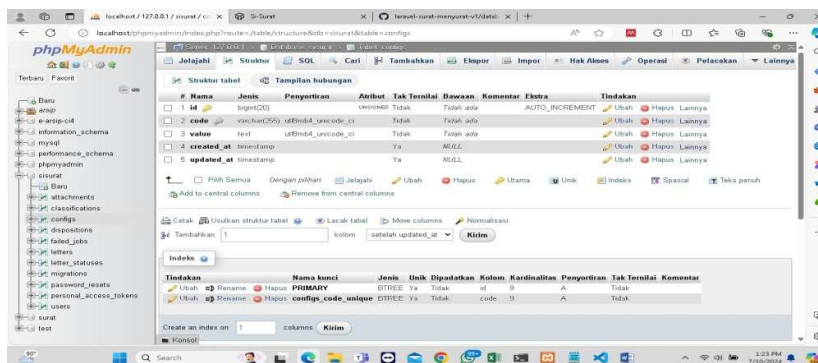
localhost / 127.0.0.1 / sisurat / co × | S-Surat × | laravel-surat-menyurat-v1/detail × | +

localhost/phpmyadmin/index.php?route=/table/structure&db=sisurat&table=configs

phpMyAdmin

Terbaru Favorit

Baru
arsip
e-arsip-ci4
information_schema
mysql
performance_schema
phpmyadmin
sisurat
Baru
attachments
classifications
configs
dispositions
failed_jobs
letters
letter_statuses
migrations
password_resets
personal_access_tokens
users
surat
test

Server: 127.0.0.1 » Basis data: sisurat » Tabel: configs

Jelajahi | Struktur | SQL | Cari | Tambahkan | Ekspor | Impor | Hak Akses | Operasi | Pelacakan | Lainnya

Struktur tabel | Tampilan hubungan

| # | Nama | Jenis | Penyortiran | Atribut | Tak Ternilai | Bawaan | Komentar | Ekstra | Tindakan |
|---|---|---|---|---|---|---|---|---|---|
| 1 | id | bigint(20) | | UNSIGNED | Tidak | Tidak ada | | AUTO_INCREMENT | Ubah Hapus Lainnya |
| 2 | code | varchar(255) | utf8mb4_unicode_ci | | Tidak | Tidak ada | | | Ubah Hapus Lainnya |
| 3 | value | text | utf8mb4_unicode_ci | | Tidak | Tidak ada | | | Ubah Hapus Lainnya |
| 4 | created_at | timestamp | | | Ya | NULL | | | Ubah Hapus Lainnya |
| 5 | updated_at | timestamp | | | Ya | NULL | | | Ubah Hapus Lainnya |

Pilih Semua Dengan pilihan: Jelajahi Ubah Hapus Utama Unik Indeks Spasial Teks penuh

Add to central columns Remove from central columns

Cetak Usulkan struktur tabel Lacak tabel Move columns Normalisasi

Tambahkan 1 kolom setelah updated_at Kirim

Indeks

| Tindakan | Nama kunci | Jenis | Unik | Dipadatkan | Kolom | Kardinalitas | Penyortiran | Tak Ternilai | Komentar |
|---|---|---|---|---|---|---|---|---|---|
| Ubah Rename Hapus | PRIMARY | BTREE | Ya | Tidak | id | 9 | A | Tidak | |
| Ubah Rename Hapus | configs_code_unique | BTREE | Ya | Tidak | code | 9 | A | Tidak | |

Create an index on 1 columns Kirim

Konsol

30°

Search

1:23 PM
7/10/2024